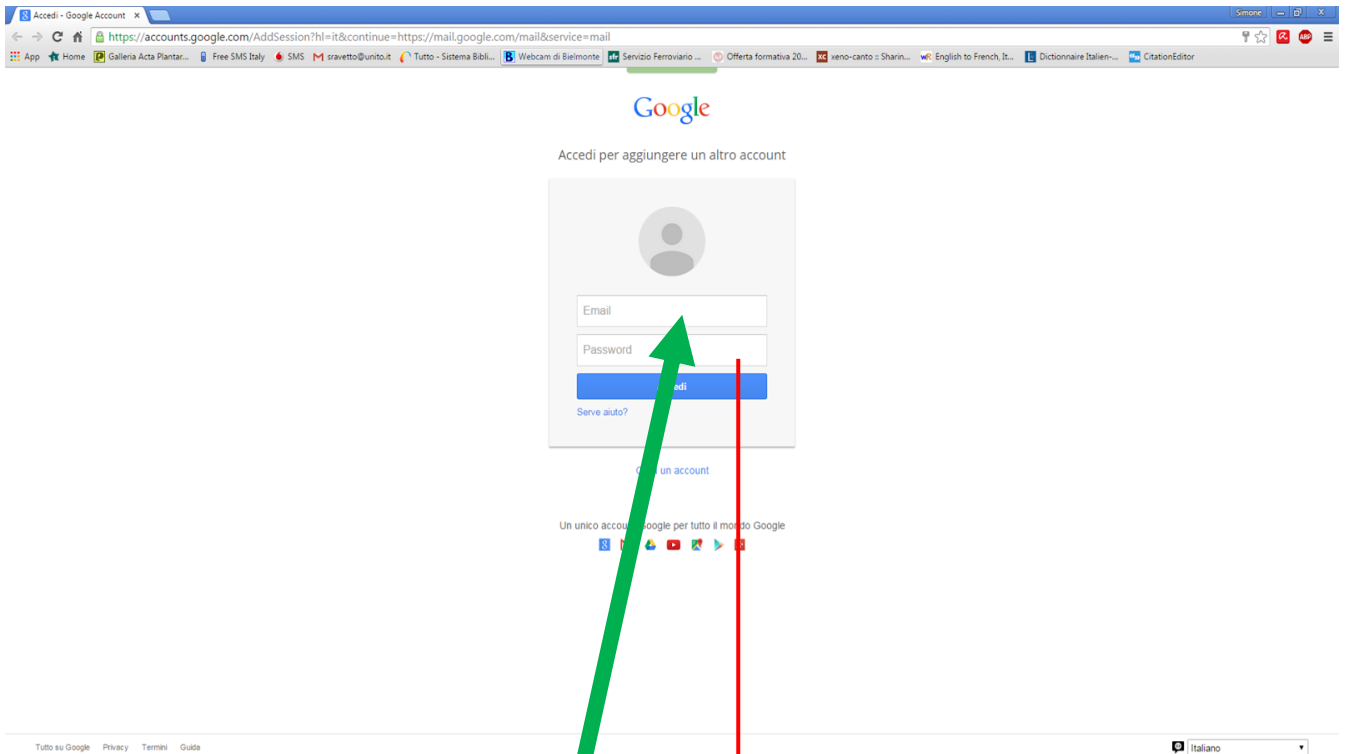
Accedi - Google Account ×

Simone

https://accounts.google.com/AddSession?hl=it&continue=https://mail.google.com/mail&service=mail

App Home Galleria Acta Plantar... Free SMS Italy SMS sravetto@unito.it Tutto - Sistema Bibli... Webcam di Bielmonte Servizio Ferroviario ... Offerta formativa 20... xeno-canto :: Sharin... English to French, It... Dictionnaire Italien-... CitationEditor

Google

Accedi per aggiungere un altro account

Email

Password

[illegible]di

Serve aiuto?

C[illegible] un account

Un unico accou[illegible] Google per tutto il mo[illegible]do Google

Tutto su Google Privacy Termini Guida

Italiano